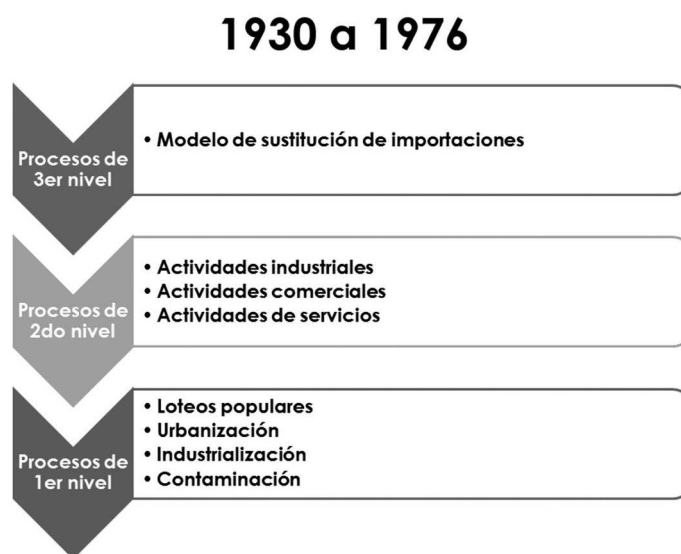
1930 a 1976

Procesos de 3er nivel

• Modelo de sustitución de importaciones

Procesos de 2do nivel

• Actividades industriales
• Actividades comerciales
• Actividades de servicios

Procesos de 1er nivel

• Loteos populares
• Urbanización
• Industrialización
• Contaminación